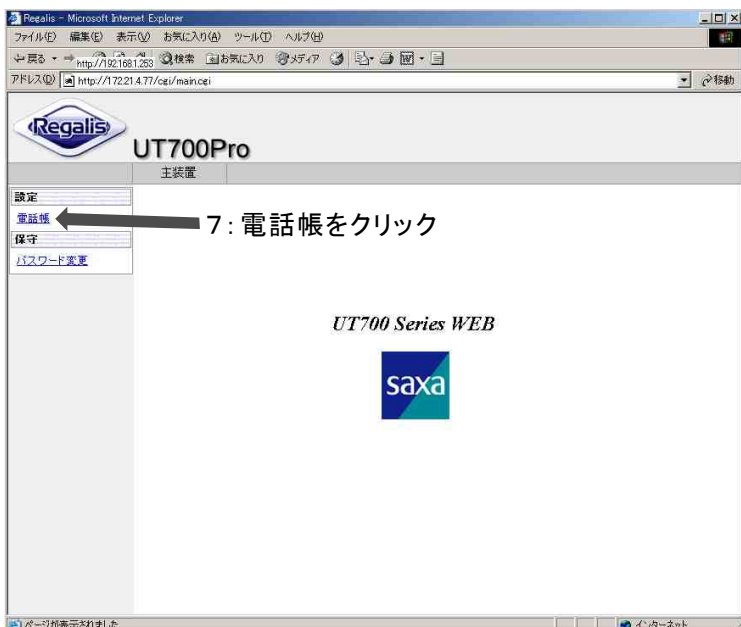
Regalis - Microsoft Internet Explorer
ファイル(F) 編集(E) 表示(V) お気に入り(A) ツール(T) ヘルプ(H)
戻る http://192.168.1.253 検索 お気に入り メディア
アドレス(D) http://172.21.4.77/cgi/main.cgi
移動

Regalis
UT700Pro
主装置

設定
電話帳
保守
パスワード変更

7: 電話帳をクリック

UT700 Series WEB

saxa

ページが表示されました
インターネット